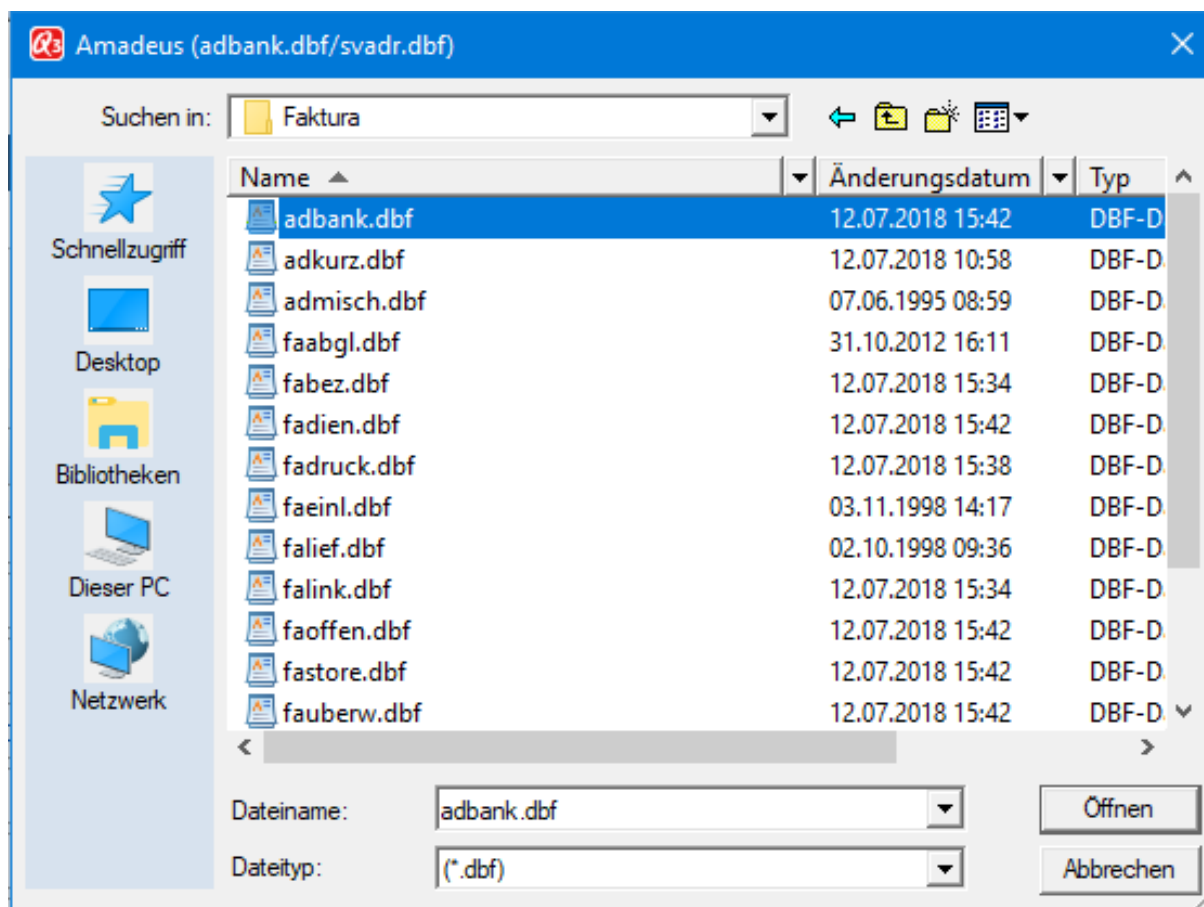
Amadeus (adbank.dbf/svadr.dbf)

Suchen in: Faktura

Schnellzugriff
Desktop
Bibliotheken
Dieser PC
Netzwerk

| Name | Änderungsdatum | Typ |
|---|---|---|
| adbank.dbf | 12.07.2018 15:42 | DBF-D |
| adkurz.dbf | 12.07.2018 10:58 | DBF-D |
| admisch.dbf | 07.06.1995 08:59 | DBF-D |
| faabgl.dbf | 31.10.2012 16:11 | DBF-D |
| fabez.dbf | 12.07.2018 15:34 | DBF-D |
| fadien.dbf | 12.07.2018 15:42 | DBF-D |
| fadruck.dbf | 12.07.2018 15:38 | DBF-D |
| faeinl.dbf | 03.11.1998 14:17 | DBF-D |
| falief.dbf | 02.10.1998 09:36 | DBF-D |
| falink.dbf | 12.07.2018 15:34 | DBF-D |
| faoffen.dbf | 12.07.2018 15:42 | DBF-D |
| fastore.dbf | 12.07.2018 15:42 | DBF-D |
| fauberw.dbf | 12.07.2018 15:42 | DBF-D |

Dateiname: adbank.dbf
Dateityp: (*.dbf)

Öffnen
Abbrechen